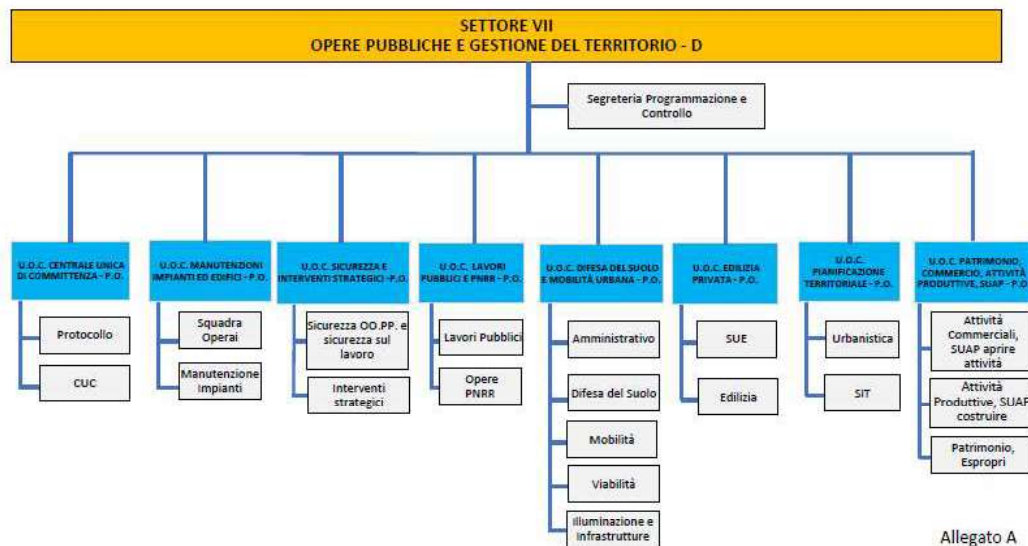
SETTORE VII
OPERE PUBBLICHE E GESTIONE DEL TERRITORIO - D

Segreteria Programmazione e Controllo

U.O.C. CENTRALE UNICA DI COMMITTENZA - P.O.

Protocollo

CUC

U.O.C. MANUTENZIONI IMPIANTI ED EDIFICI - P.O.

Squadra Operai

Manutenzione Impianti

U.O.C. SICUREZZA E INTERVENTI STRATEGICI - P.O.

Sicurezza OO.PP. e sicurezza sul lavoro

Interventi strategici

U.O.C. LAVORI PUBBLICI E PNRR - P.O.

Lavori Pubblici

Opere PNRR

U.O.C. DIFESA DEL SUOLO E MOBILITÀ URBANA - P.O.

Amministrativo

Difesa del Suolo

Mobilità

Viabilità

Illuminazione e Infrastrutture

U.O.C. EDILIZIA PRIVATA - P.O.

SUE

Edilizia

U.O.C. PIANIFICAZIONE TERRITORIALE - P.O.

Urbanistica

SIT

U.O.C. PATRIMONIO, COMMERCIO, ATTIVITÀ PRODUTTIVE, SUAP - P.O

Attività Commerciali, SUAP aprire attività

Attività Produttive, SUAP costruire

Patrimonio, Espropri

Allegato A